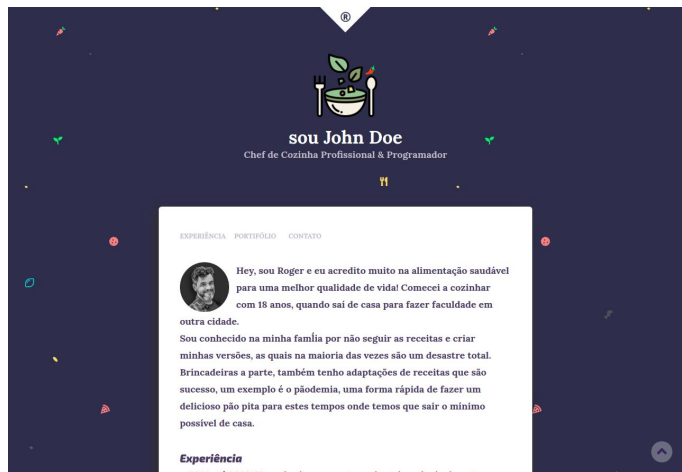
®

sou John Doe

Chef de Cozinha Profissional & Programador

EXPERIÊNCIA PORTFÓLIO CONTATO

Hey, sou Roger e eu acredito muito na alimentação saudável para uma melhor qualidade de vida! Comecei a cozinhar com 18 anos, quando saí de casa para fazer faculdade em outra cidade.

Sou conhecido na minha família por não seguir as receitas e criar minhas versões, as quais na maioria das vezes são um desastre total. Brincadeiras a parte, também tenho adaptações de receitas que são sucesso, um exemplo é o pãodemia, uma forma rápida de fazer um delicioso pão pita para estes tempos onde temos que sair o mínimo possível de casa.

Experiência